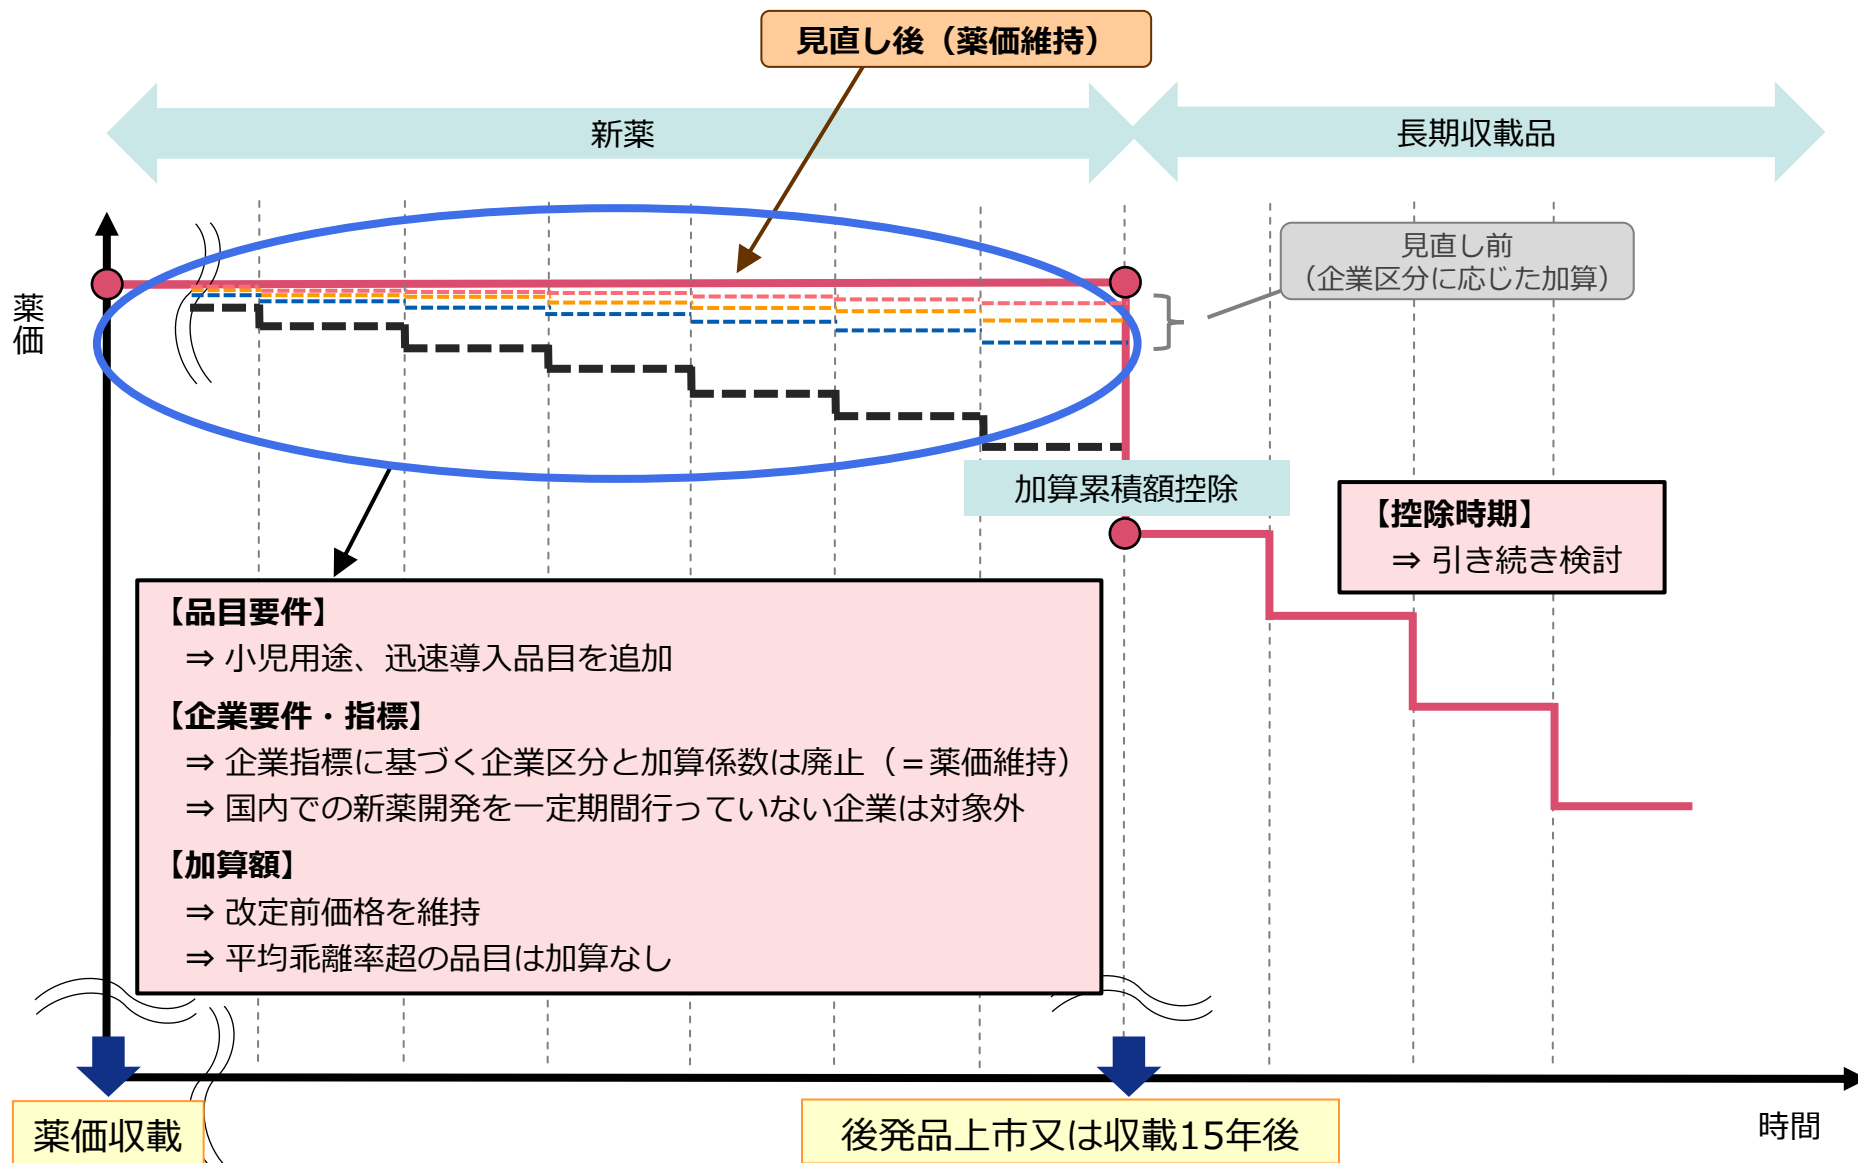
見直し後（薬価維持）

新薬

長期収載品

薬価

見直し前
（企業区分に応じた加算）

加算累積額控除

【控除時期】
⇒ 引き続き検討

【品目要件】
⇒ 小児用途、迅速導入品目を追加

【企業要件・指標】
⇒ 企業指標に基づく企業区分と加算係数は廃止（＝薬価維持）
⇒ 国内での新薬開発を一定期間行っていない企業は対象外

【加算額】
⇒ 改定前価格を維持
⇒ 平均乖離率超の品目は加算なし

薬価収載

後発品上市又は収載15年後

時間